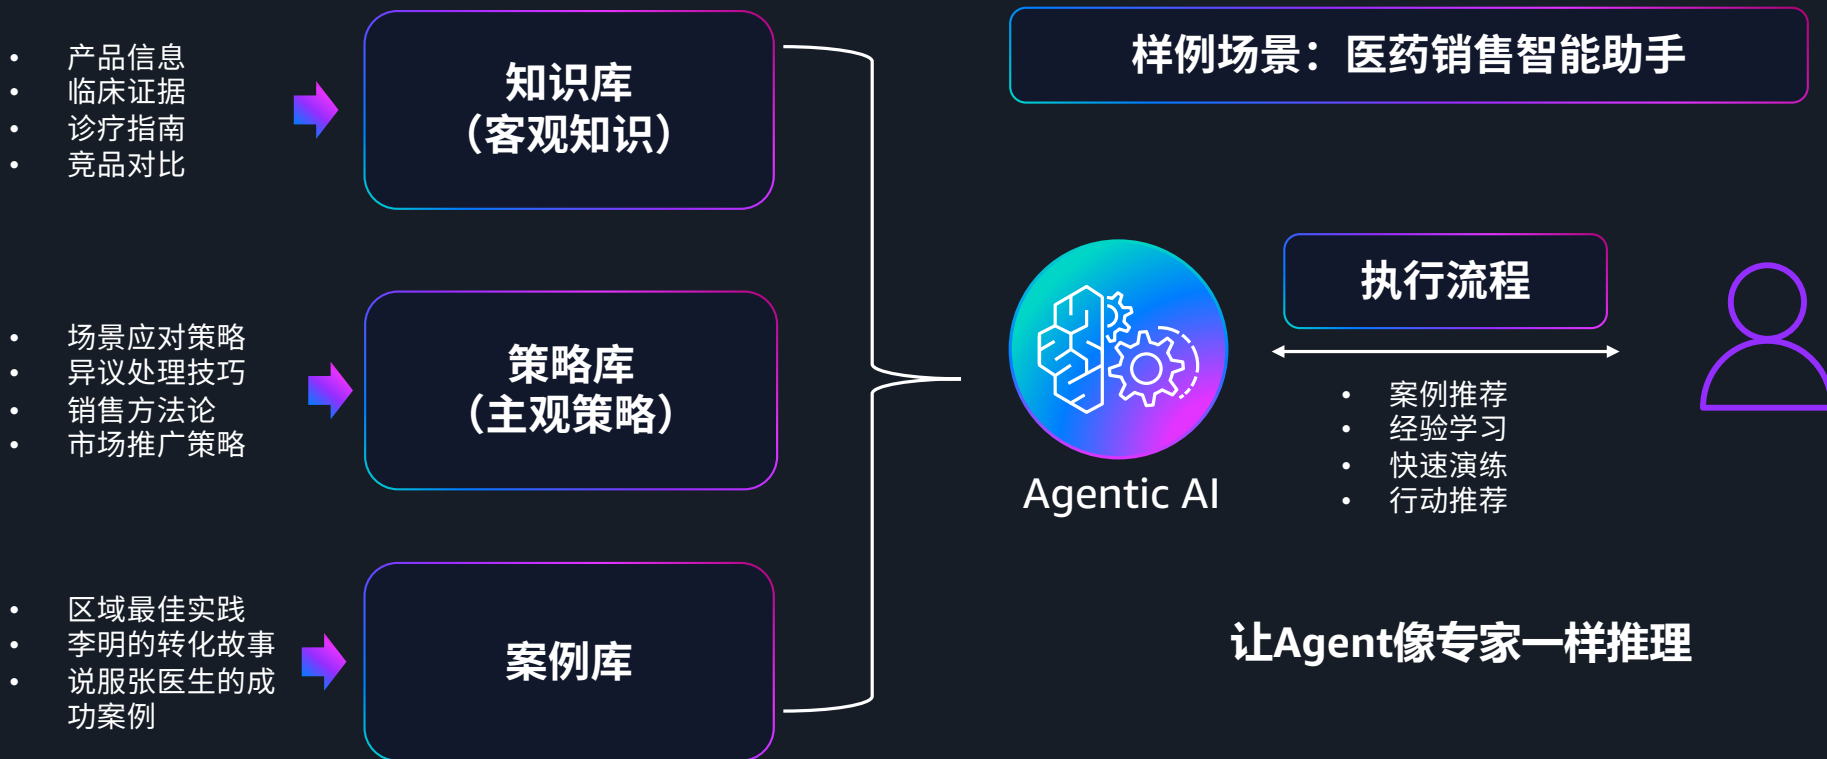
- 产品信息
- 临床证据
- 诊疗指南
- 竞品对比

知识库
（客观知识）

- 场景应对策略
- 异议处理技巧
- 销售方法论
- 市场推广策略

策略库
（主观策略）

- 区域最佳实践
- 李明的转化故事
- 说服张医生的成功案例

案例库

样例场景：医药销售智能助手

Agentic AI

执行流程

- 案例推荐
- 经验学习
- 快速演练
- 行动推荐

让Agent像专家一样推理